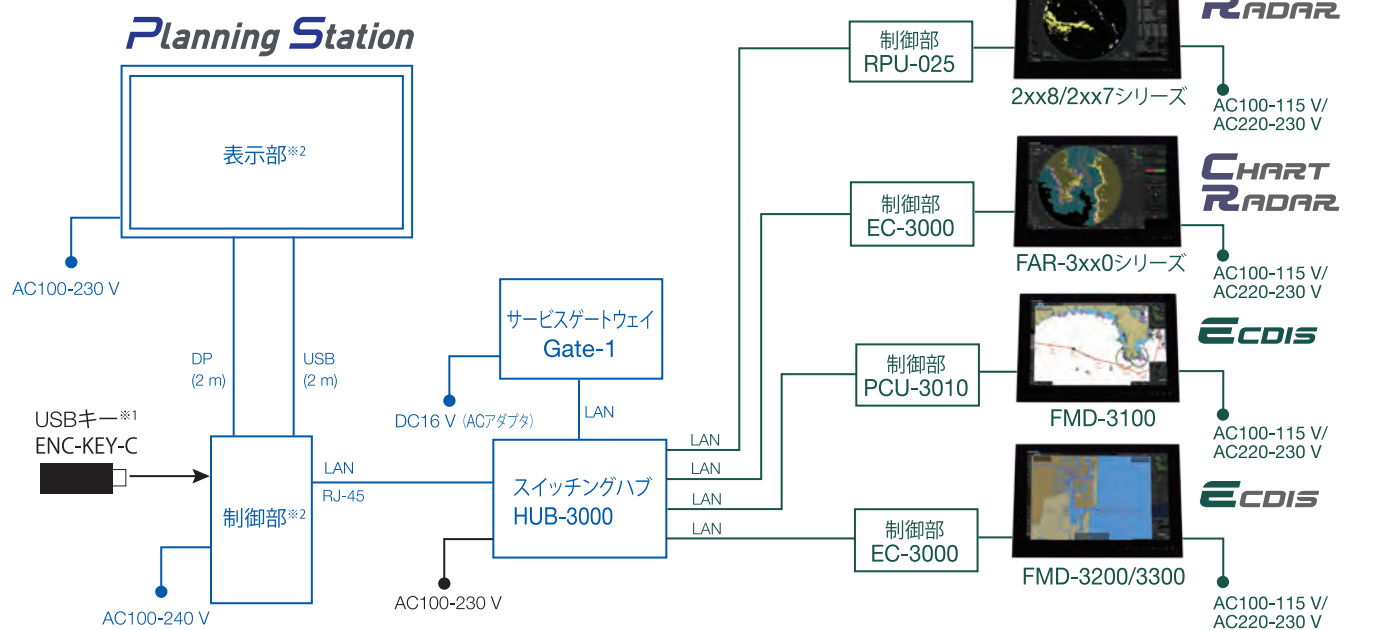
Planning Station

表示部※2

AC100-230 V

DP
(2 m)

USB
(2 m)

USBキー※1
ENC-KEY-C

制御部※2

AC100-240 V

LAN
RJ-45

サービスゲートウェイ
Gate-1

DC16 V (ACアダプタ)

LAN

スイッチングハブ
HUB-3000

AC100-230 V

LAN
LAN
LAN
LAN

制御部
RPU-025

RADAR

2xx8/2xx7シリーズ

AC100-115 V/
AC220-230 V

制御部
EC-3000

CHART
RADAR

FAR-3xx0シリーズ

AC100-115 V/
AC220-230 V

制御部
PCU-3010

ECDIS

FMD-3100

AC100-115 V/
AC220-230 V

制御部
EC-3000

ECDIS

FMD-3200/3300

AC100-115 V/
AC220-230 V